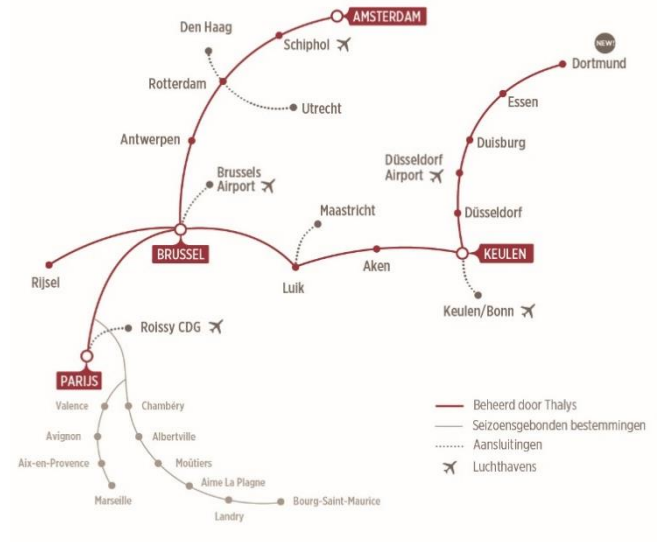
AMSTERDAM
Den Haag
Schiphol
Rotterdam
Utrecht
Antwerpen
Brussels Airport
BRUSSEL
Maastricht
NEW!
Dortmund
Essen
Duisburg
Düsseldorf Airport
Düsseldorf
KEULEN
Aken
Luik
Rijsel
Keulen/Bonn
Roissy CDG
PARIJS
Valence
Chambéry
Avignon
Albertville
Aix-en-Provence
Moûtiers
Aime La Plagne
Marseille
Landry
Bourg-Saint-Maurice
Beheerd door Thalys
Seizoensgebonden bestemmingen
Aansluitingen
Luchthavens